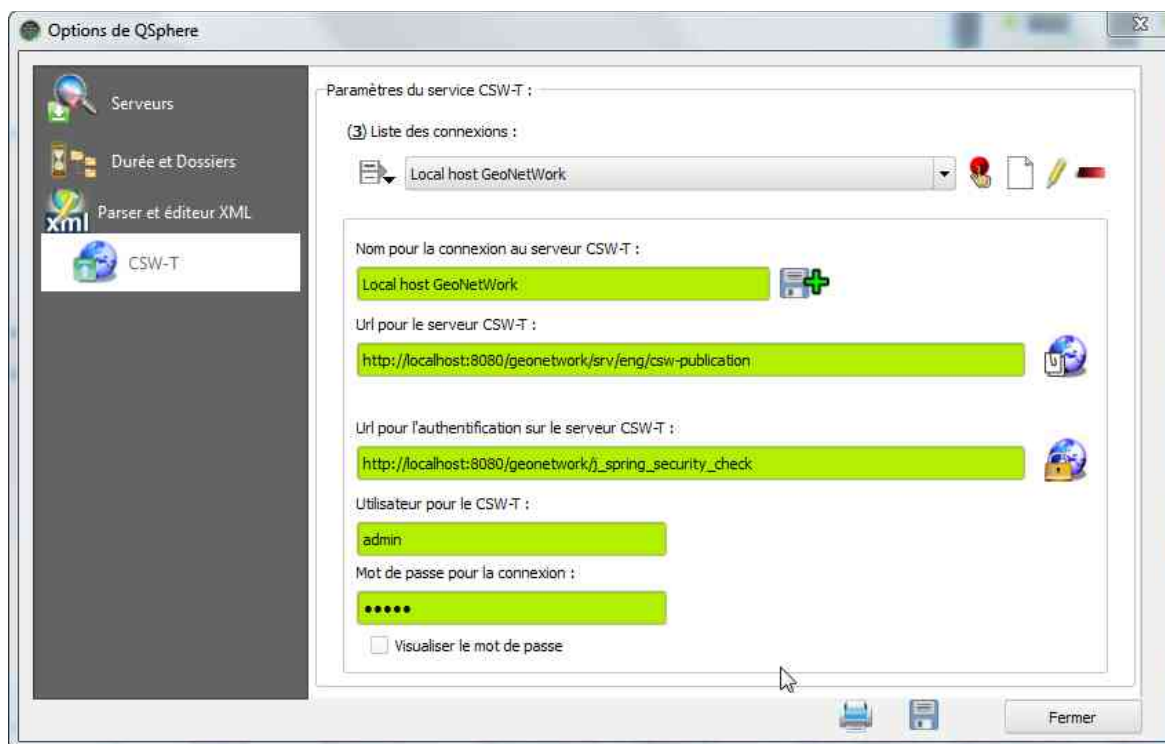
Options de QSphere

Serveurs

Durée et Dossiers

Parser et éditeur XML

xml

CSW-T

Paramètres du service CSW-T :

(3) Liste des connexions :

Local host GeoNetWork

Nom pour la connexion au serveur CSW-T :

Local host GeoNetWork

Url pour le serveur CSW-T :

http://localhost:8080/geonetwork/srv/eng/csw-publication

Url pour l'authentification sur le serveur CSW-T :

http://localhost:8080/geonetwork/j_spring_security_check

Utilisateur pour le CSW-T :

admin

Mot de passe pour la connexion :

•••••

Visualiser le mot de passe

Fermer